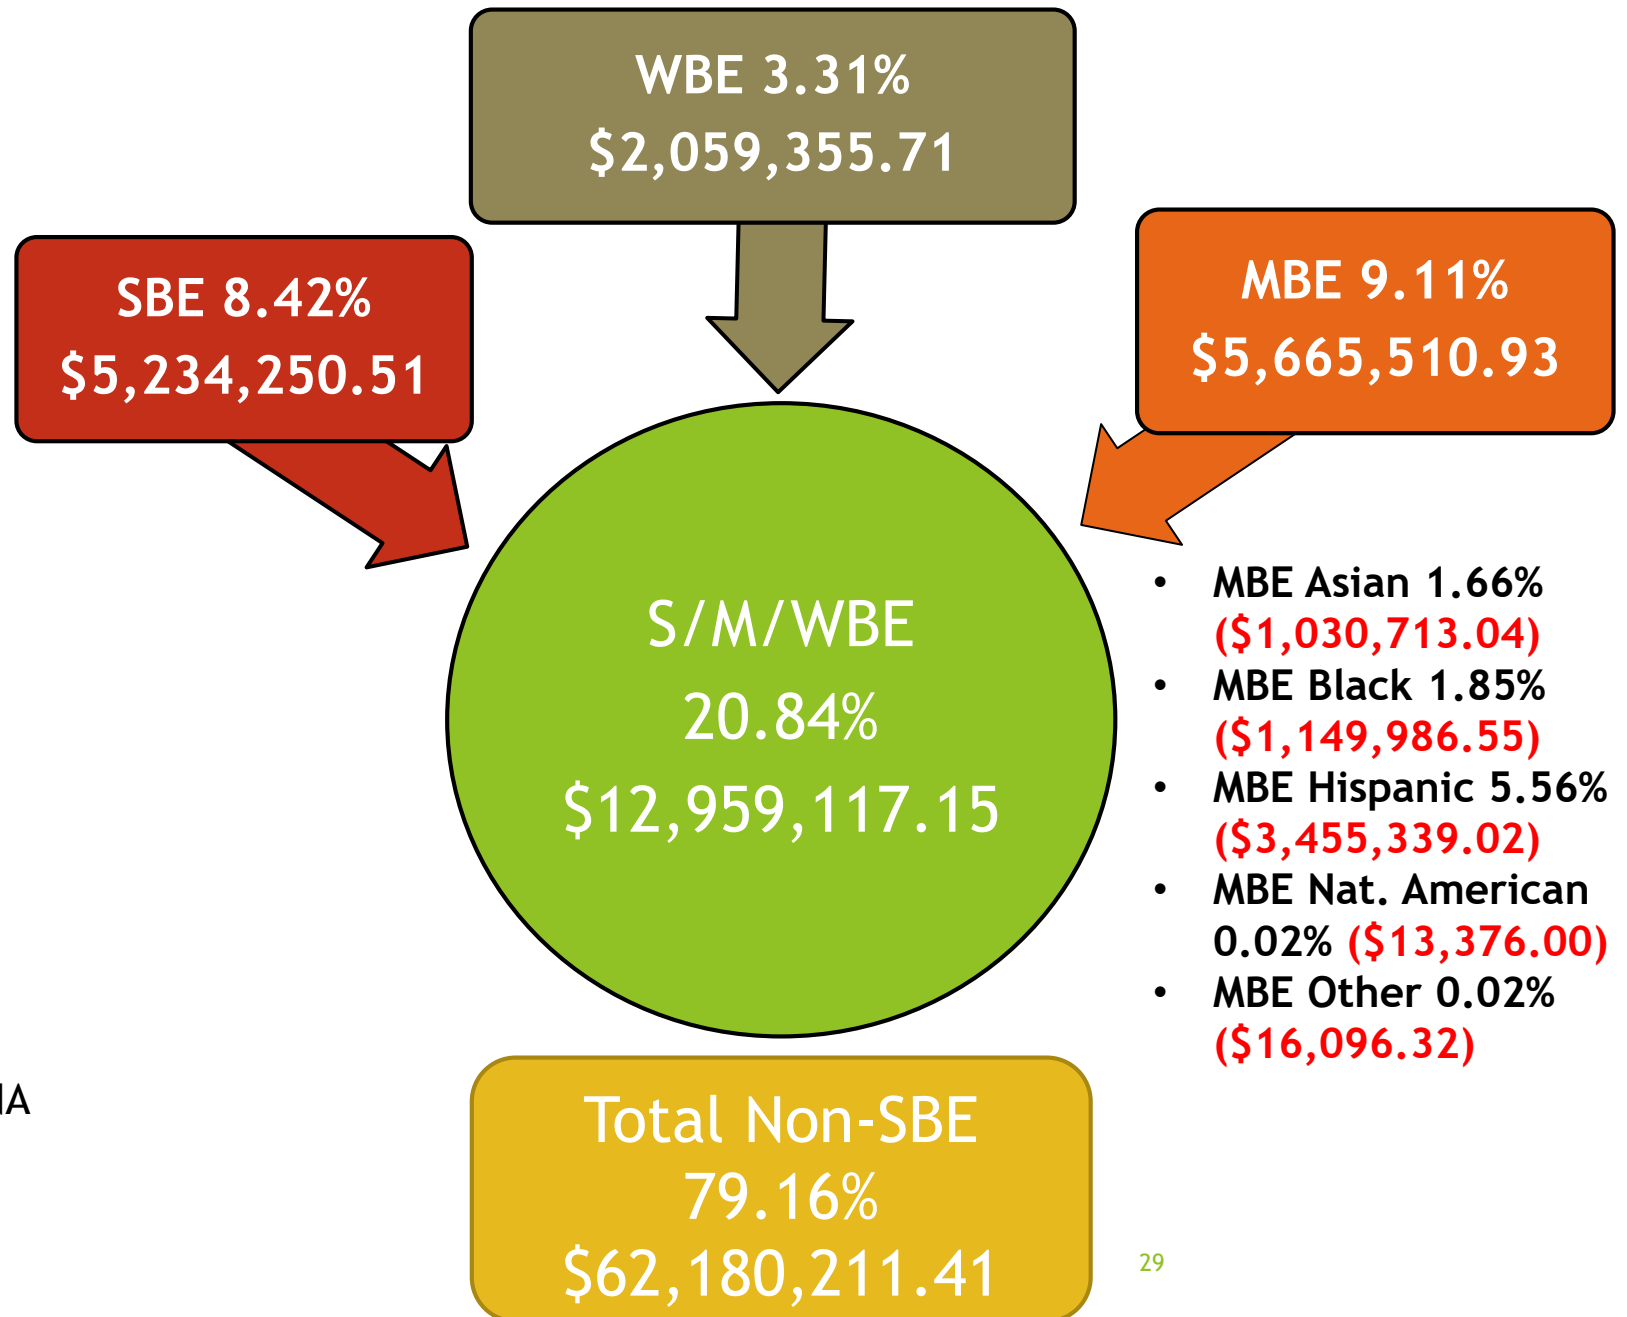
WBE 3.31%
$2,059,355.71

SBE 8.42%
$5,234,250.51

MBE 9.11%
$5,665,510.93

S/M/WBE
20.84%
$12,959,117.15

- MBE Asian 1.66% ($1,030,713.04)
- MBE Black 1.85% ($1,149,986.55)
- MBE Hispanic 5.56% ($3,455,339.02)
- MBE Nat. American 0.02% ($13,376.00)
- MBE Other 0.02% ($16,096.32)

IA

Total Non-SBE
79.16%
$62,180,211.41

29